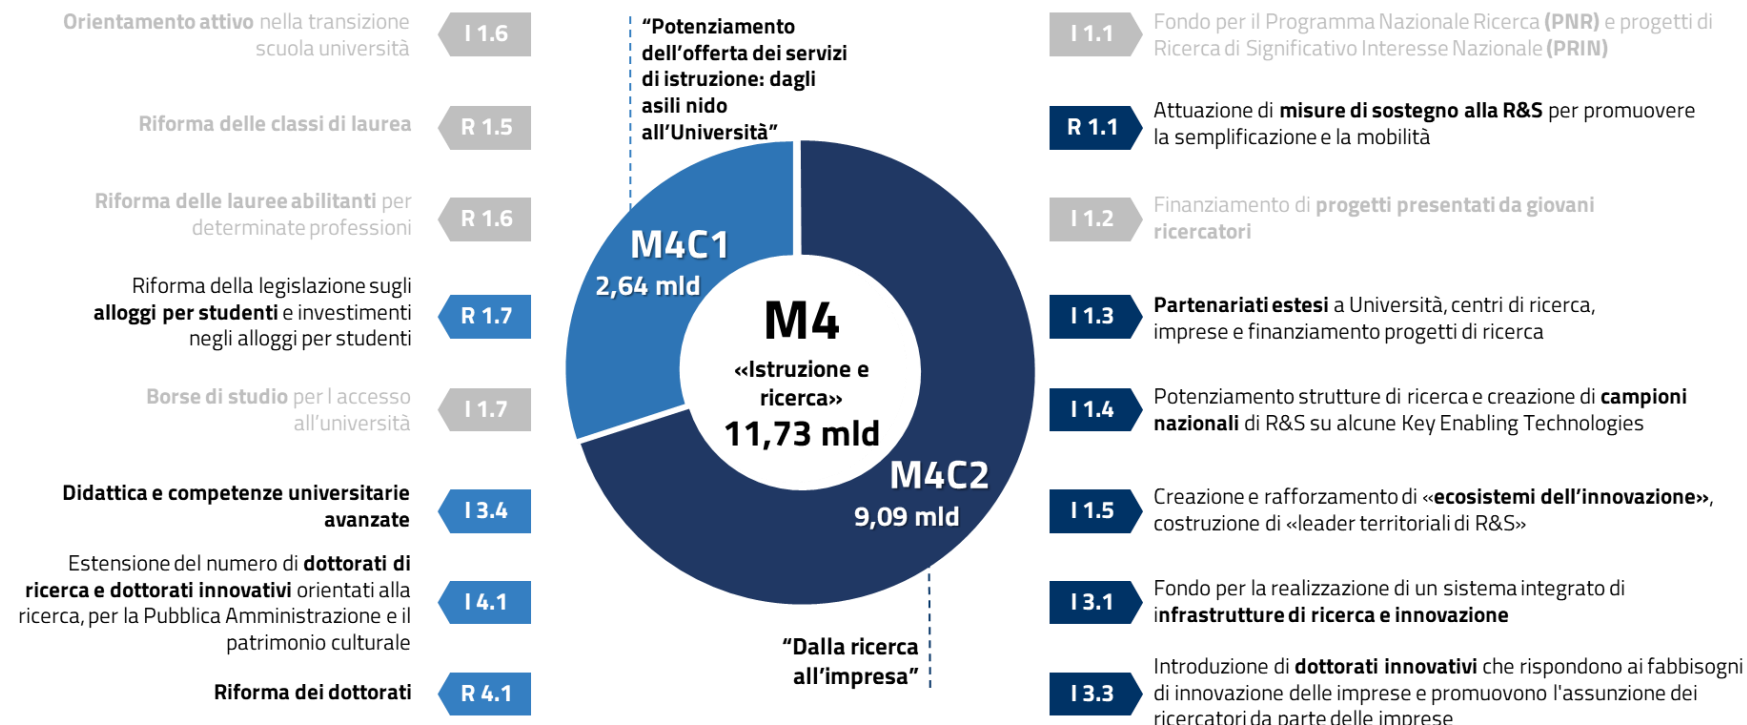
Orientamento attivo nella transizione scuola università

I 1.6

Riforma delle classi di laurea

R 1.5

Riforma delle lauree abilitanti per determinate professioni

R 1.6

Riforma della legislazione sugli alloggi per studenti e investimenti negli alloggi per studenti

R 1.7

Borse di studio per l accesso all'università

I 1.7

Didattica e competenze universitarie avanzate

I 3.4

Estensione del numero di dottorati di ricerca e dottorati innovativi orientati alla ricerca, per la Pubblica Amministrazione e il patrimonio culturale

I 4.1

Riforma dei dottorati

R 4.1

"Potenziamento dell'offerta dei servizi di istruzione: dagli asili nido all'Università"

M4C1
2,64 mld

M4
«Istruzione e ricerca»
11,73 mld

M4C2
9,09 mld

"Dalla ricerca all'impresa"

I 1.1

Fondo per il Programma Nazionale Ricerca (PNR) e progetti di Ricerca di Significativo Interesse Nazionale (PRIN)

R 1.1

Attuazione di misure di sostegno alla R&S per promuovere la semplificazione e la mobilità

I 1.2

Finanziamento di progetti presentati da giovani ricercatori

I 1.3

Partenariati estesi a Università, centri di ricerca, imprese e finanziamento progetti di ricerca

I 1.4

Potenziamento strutture di ricerca e creazione di campioni nazionali di R&S su alcune Key Enabling Technologies

I 1.5

Creazione e rafforzamento di «ecosistemi dell'innovazione», costruzione di «leader territoriali di R&S»

I 3.1

Fondo per la realizzazione di un sistema integrato di infrastrutture di ricerca e innovazione

I 3.3

Introduzione di dottorati innovativi che rispondono ai fabbisogni di innovazione delle imprese e promuovono l'assunzione dei ricercatori da parte delle imprese